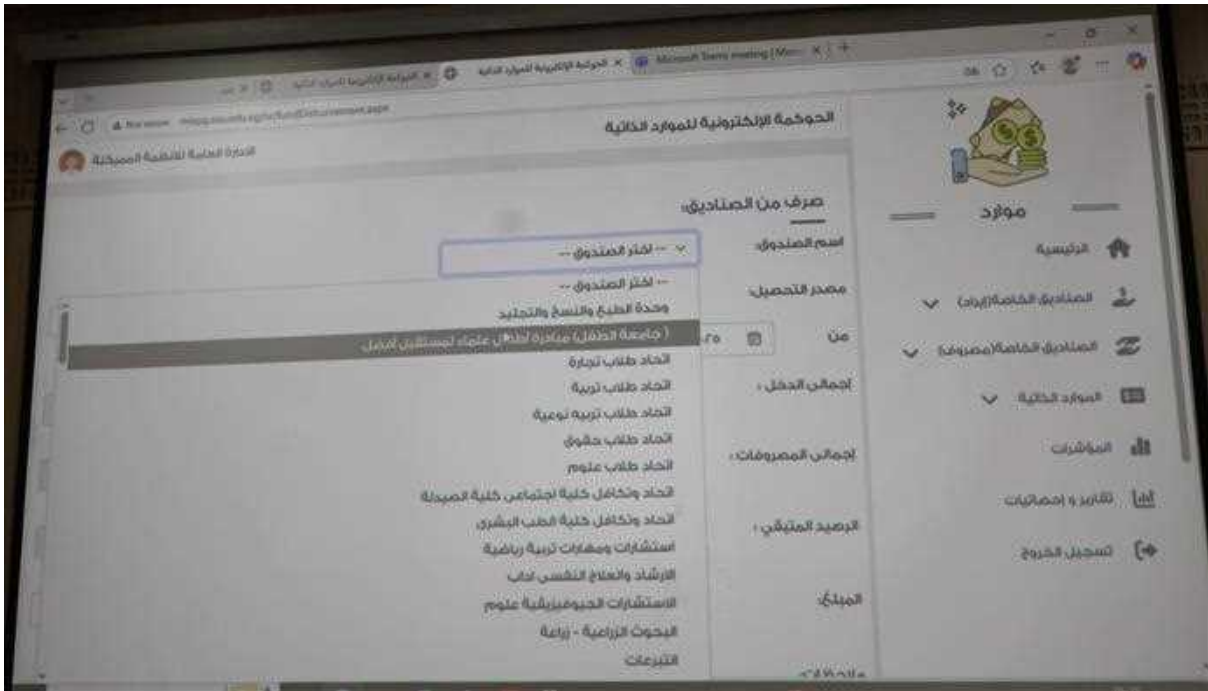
الحوكمة الإلكترونية للموارد الذاتية

الحوكمة الإلكترونية للموارد الذاتية × Microsoft Teams meeting × +

الإدارة العامة للأنظمة المميكنة

موارد

الرئيسية

الصناديق الخاصة(إيراد)

الصناديق الخاصة(مصروف)

الموارد الذاتية

المؤشرات

تقارير و إحصائيات

تسجيل الخروج

صرف من الصناديق:

اسم الصندوق:

-- اختر الصندوق --

مصدر التحصيل:

من

إجمالي الدخل :

إجمالي المصروفات :

الرصيد المتبقي :

المبلغ:

-- اختر الصندوق --
وحدة الطبع والنسخ والتجليد
( جامعة الطفل) مبادرة أطفال علماء لمستقبل أفضل
اتحاد طلاب تجارة
اتحاد طلاب تربية
اتحاد طلاب تربية نوعية
اتحاد طلاب حقوق
اتحاد طلاب علوم
اتحاد وتكافل كلية اجتماعي كلية الصيدلة
اتحاد وتكافل كلية الطب البشري
استشارات ومهارات تربية رياضية
الإرشاد والعلاج النفسي اداب
الاستشارات الجيوفيزيقية علوم
البحوث الزراعية - زراعة
التبرعات